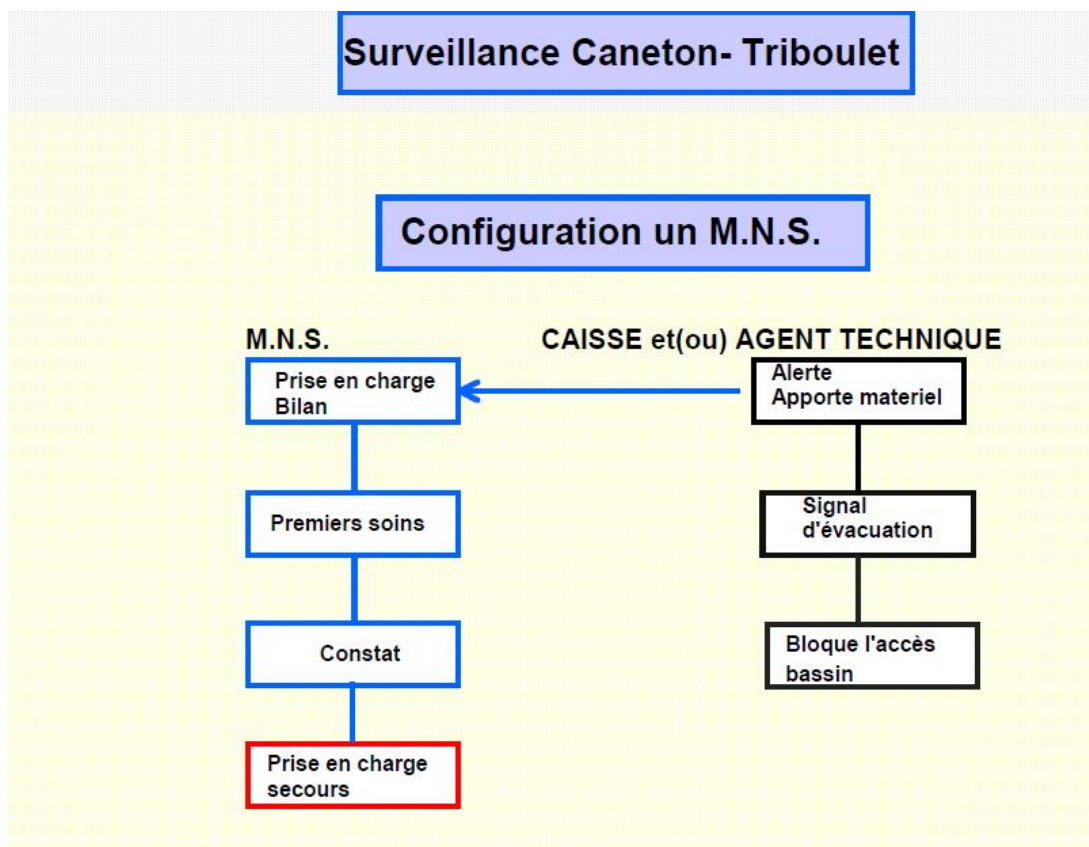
Surveillance Caneton- Triboulet

Configuration un M.N.S.

M.N.S.

Prise en charge
Bilan

Premiers soins

Constat

Prise en charge
secours

CAISSE et(ou) AGENT TECHNIQUE

Alerte
Apporte materiel

Signal
d'évacuation

Bloque l'accès
bassin